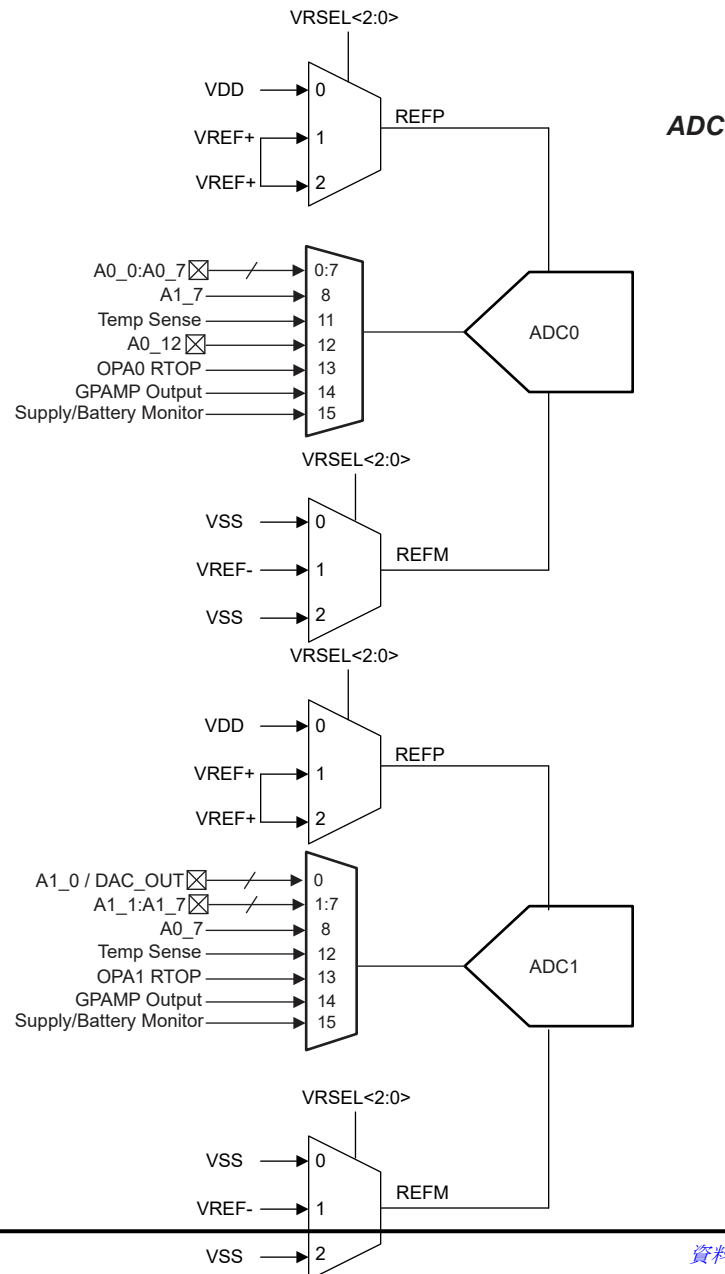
VRSEL<2:0>

VDD
VREF+
VREF+
0
1
2
REFP

ADC

A0_0:A0_7
A1_7
Temp Sense
A0_12
OPA0 RTOP
GPAMP Output
Supply/Battery Monitor
0:7
8
11
12
13
14
15

ADC0

VRSEL<2:0>

VSS
VREF-
VSS
0
1
2
REFM

VRSEL<2:0>

VDD
VREF+
VREF+
0
1
2
REFP

A1_0 / DAC_OUT
A1_1:A1_7
A0_7
Temp Sense
OPA1 RTOP
GPAMP Output
Supply/Battery Monitor
0
1:7
8
12
13
14
15

ADC1

VRSEL<2:0>

VSS
VREF-
VSS
0
1
2
REFM

資料